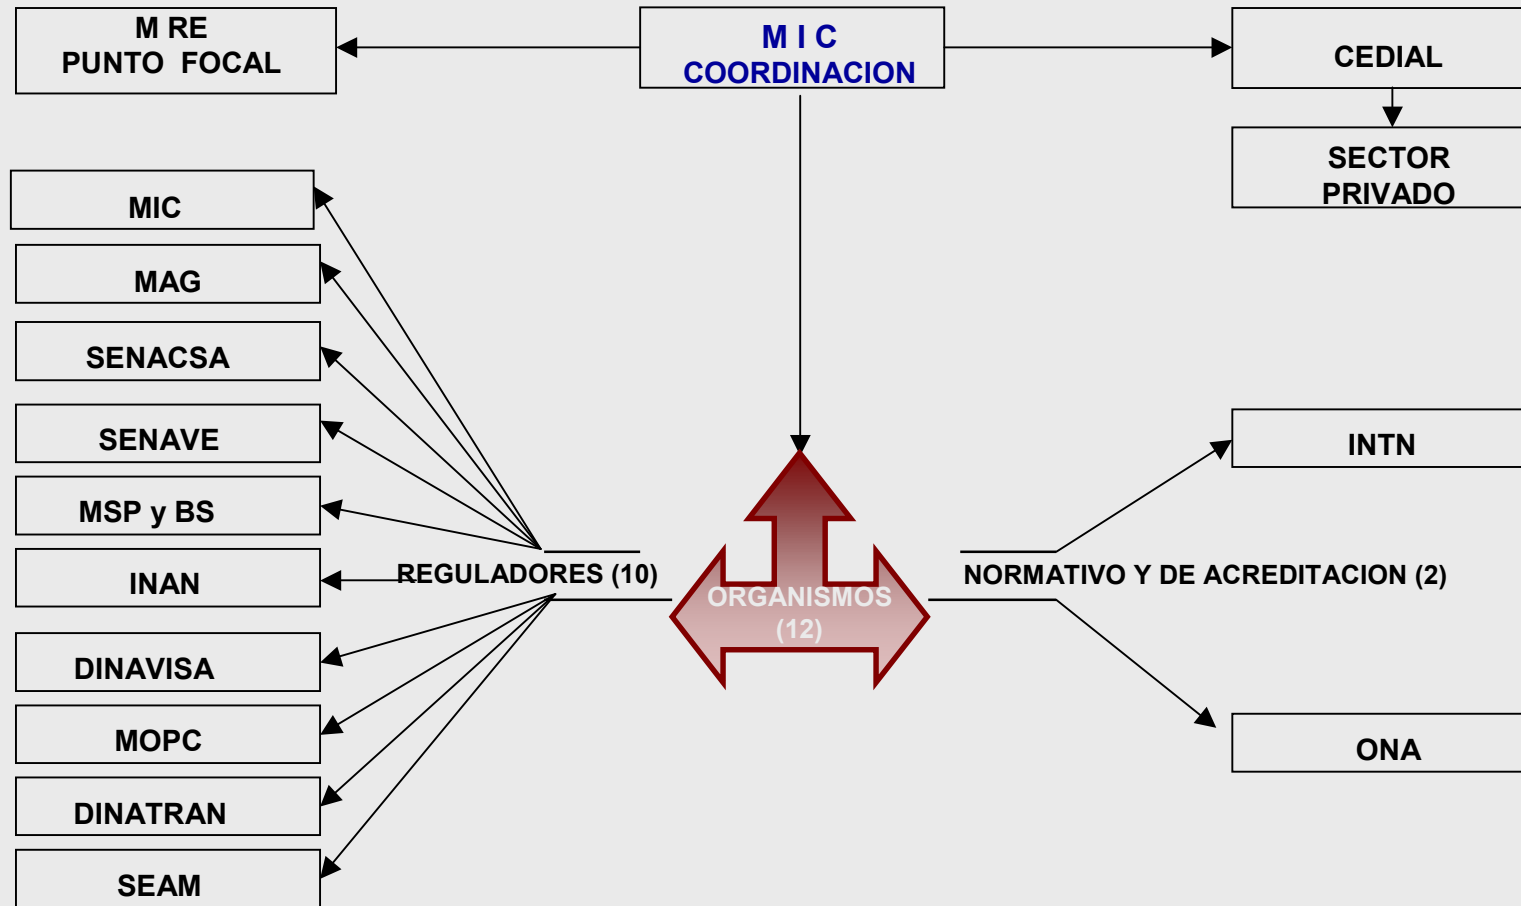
M RE
PUNTO FOCAL

M I C
COORDINACION

CEDIAL

SECTOR
PRIVADO

MIC

MAG

SENACSA

SENAVE

MSP y BS

INAN

DINAVISA

MOPC

DINATRAN

SEAM

REGULADORES (10)

ORGANISMOS
(12)

NORMATIVO Y DE ACREDITACION (2)

INTN

ONA